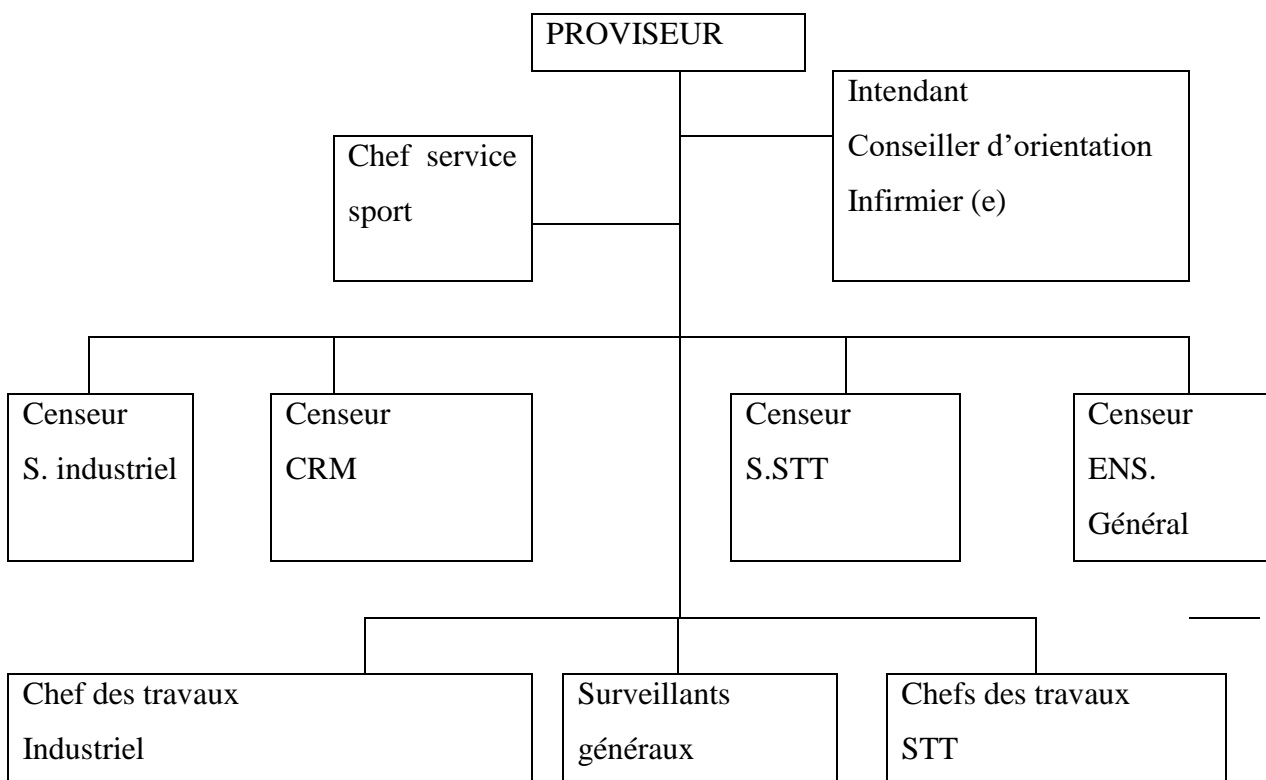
PROVISEUR

Chef service sport

Intendant
Conseiller d'orientation
Infirmier (e)

Censeur
S. industriel

Censeur
CRM

Censeur
S.STT

Censeur
ENS.
Général

Chef des travaux
Industriel

Surveillants
généraux

Chefs des travaux
STT